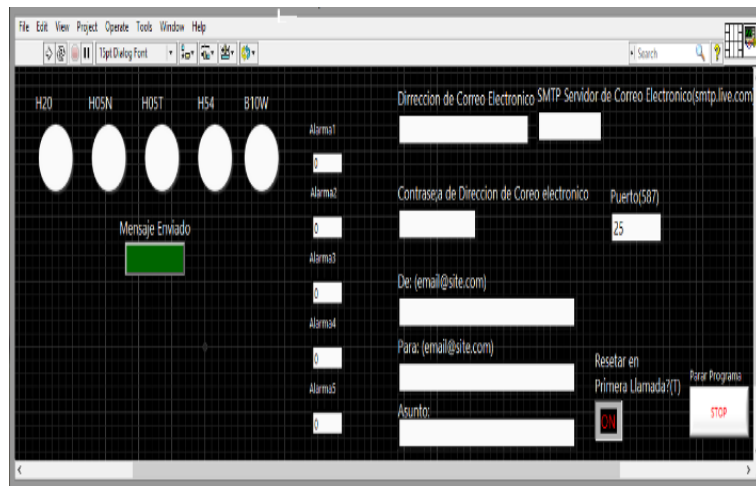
File Edit View Project Operate Tools Window Help

15pt Dialog Font

Search

H20 H05N H05T H54 B10W

Alarma1
0
Alarma2
0
Alarma3
0
Alarma4
0
Alarma5
0

Mensaje Enviado

Dirreccion de Correo Electronico SMTP Servidor de Correo Electronico(smtp.live.com)

Contraseq.a de Direccion de Coreo electronico

Puerto(587)
25

De: (email@site.com)

Para: (email@site.com)

Resetar en Primera Llamada?(T)

ON

Asunto:

Parar Programa
STOP